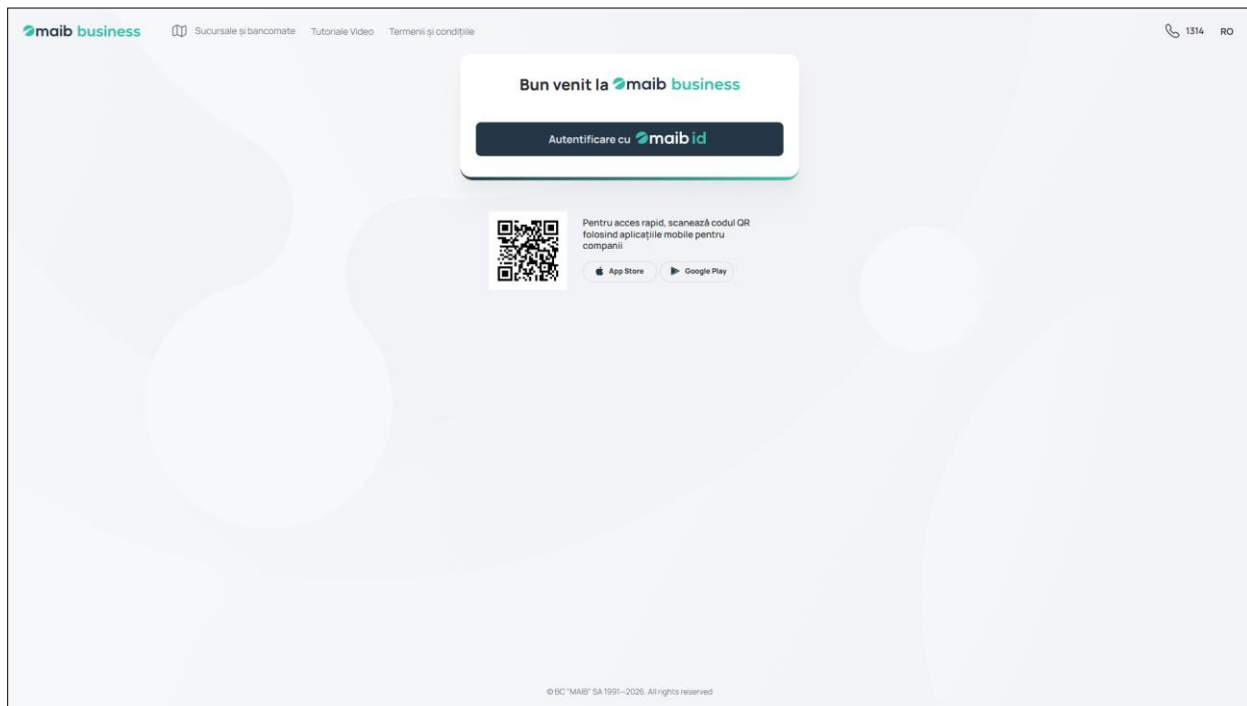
maib business   Sucursale și bancomate   Tutoriale Video   Termenii și condițiile   1314   RO

Bun venit la maib business

Autentificare cu maib id

Pentru acces rapid, scanează codul QR folosind aplicațiile mobile pentru companii

App Store   Google Play

© BC "MAIB" SA 1991—2026. All rights reserved